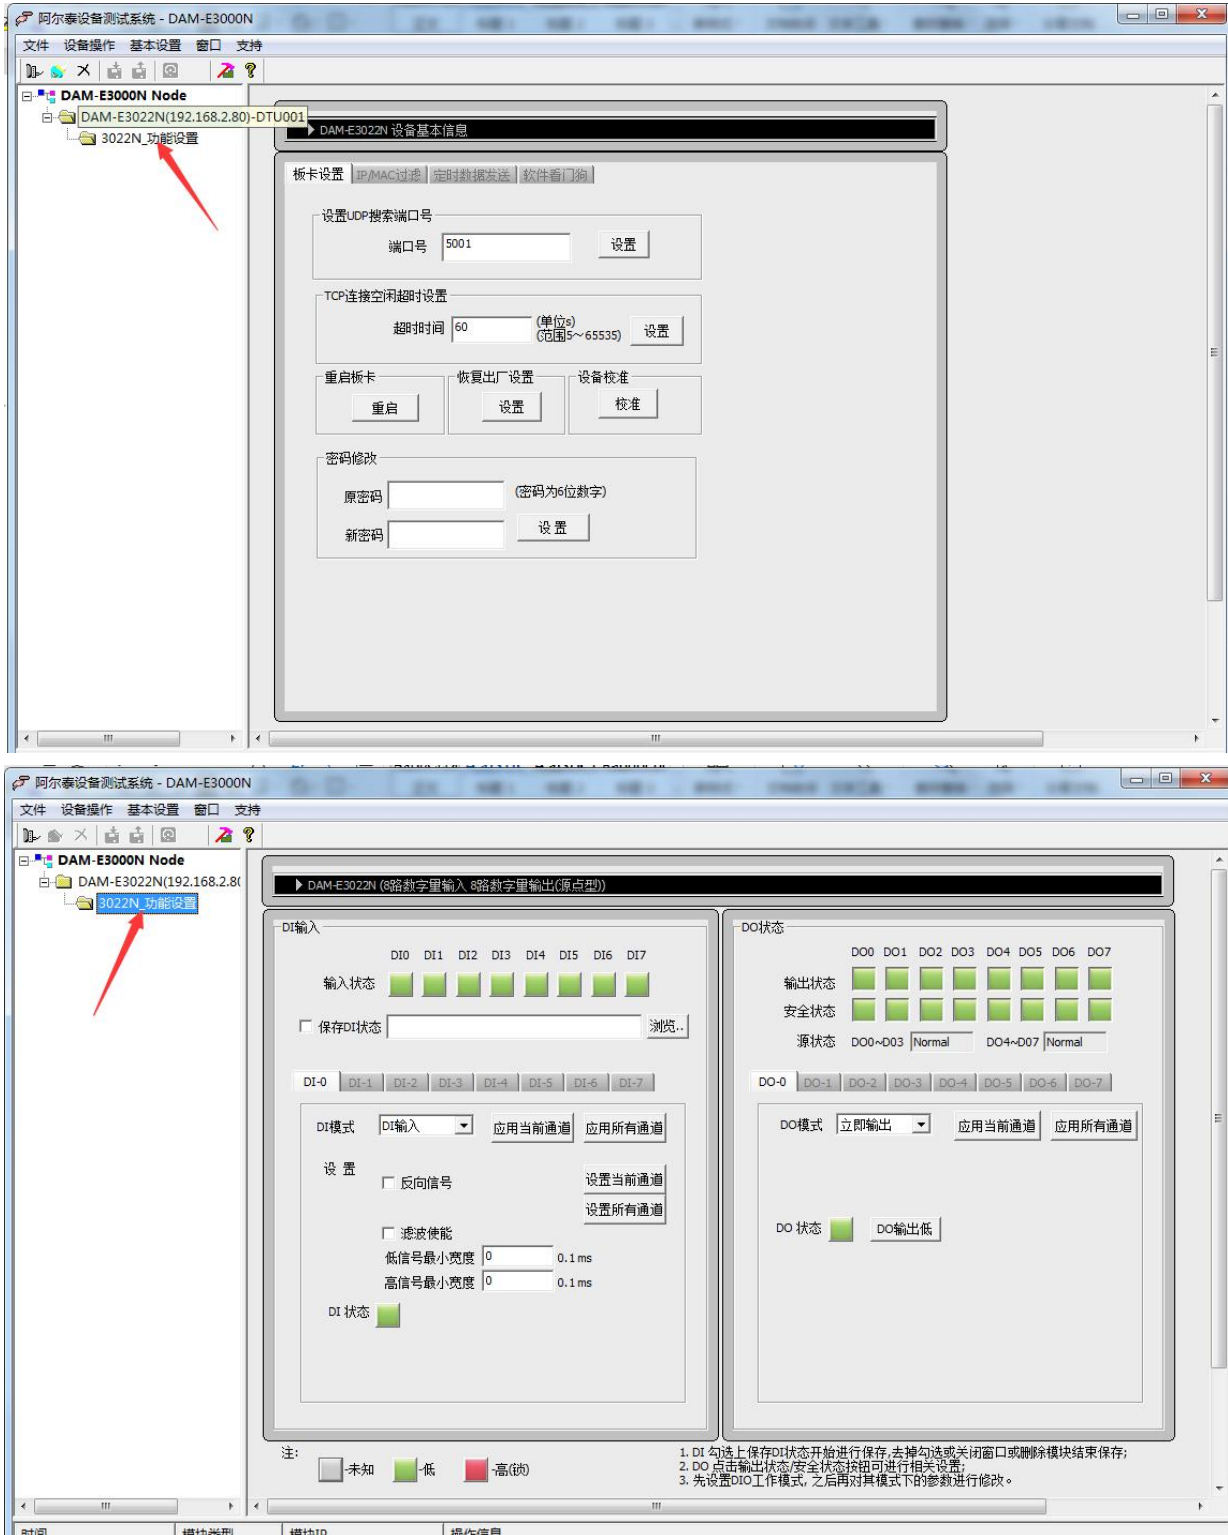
阿尔泰设备测试系统 - DAM-E3000N

文件 设备操作 基本设置 窗口 支持

DAM-E3000N Node
DAM-E3022N(192.168.2.80)-DTU001
3022N_功能设置

DAM-E3022N 设备基本信息

板卡设置 | IP/MAC过滤 | 定时数据发送 | 软件看门狗

设置UDP搜索端口号
端口号 5001 设置

TCP连接空闲超时设置
超时时间 60 (单位s) (范围5~65535) 设置

重启板卡
重启

恢复出厂设置
设置

设备校准
校准

密码修改
原密码 (密码为6位数字)
新密码 设 置

阿尔泰设备测试系统 - DAM-E3000N

文件 设备操作 基本设置 窗口 支持

DAM-E3000N Node
DAM-E3022N(192.168.2.8
3022N_功能设置

DAM-E3022N (8路数字量输入 8路数字量输出(源点型))

DI输入
DI0 DI1 DI2 DI3 DI4 DI5 DI6 DI7
输入状态
保存DI状态 浏览..

DI-0 | DI-1 | DI-2 | DI-3 | DI-4 | DI-5 | DI-6 | DI-7

DI模式 DI输入 应用当前通道 应用所有通道
设 置
反向信号 设置当前通道
设置所有通道
滤波使能
低信号最小宽度 0 0.1ms
高信号最小宽度 0 0.1ms
DI 状态

DO状态
DO0 DO1 DO2 DO3 DO4 DO5 DO6 DO7
输出状态
安全状态
源状态 DO0~D03 Normal DO4~D07 Normal

DO-0 | DO-1 | DO-2 | DO-3 | DO-4 | DO-5 | DO-6 | DO-7

DO模式 立即输出 应用当前通道 应用所有通道

DO 状态 DO输出低

注:
未知 低 高(故)

1. DI 勾选上保存DI状态开始进行保存,去掉勾选或关闭窗口或删除模块结束保存;
2. DO 点击输出状态/安全状态按钮可进行相关设置;
3. 先设置DIO工作模式, 之后再对其模式下的参数进行修改。

时间 模块类型 模块IP 操作信息